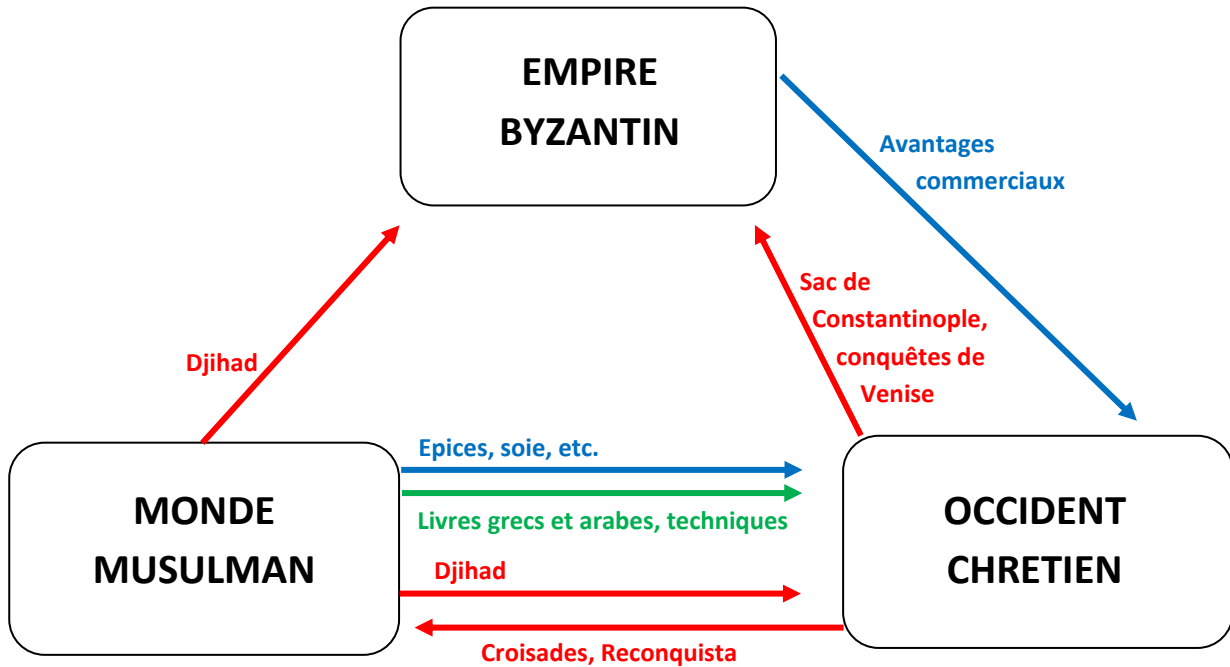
EMPIRE BYZANTIN

Avantages commerciaux

Sac de Constantinople, conquêtes de Venise

Djihad

MONDE MUSULMAN

Epices, soie, etc.

Livres grecs et arabes, techniques

Djihad

Croisades, Reconquista

OCCIDENT CHRETIEN